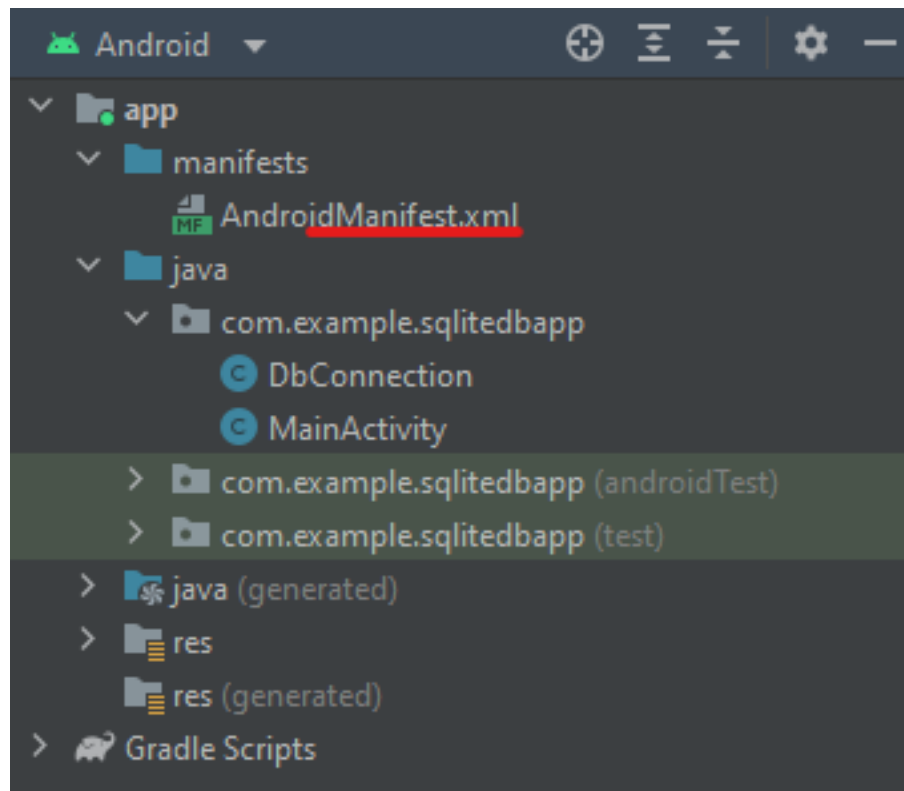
Android

app
manifests
MF AndroidManifest.xml
java
com.example.sqlitedbapp
DbConnection
MainActivity
com.example.sqlitedbapp (androidTest)
com.example.sqlitedbapp (test)
java (generated)
res
res (generated)
Gradle Scripts